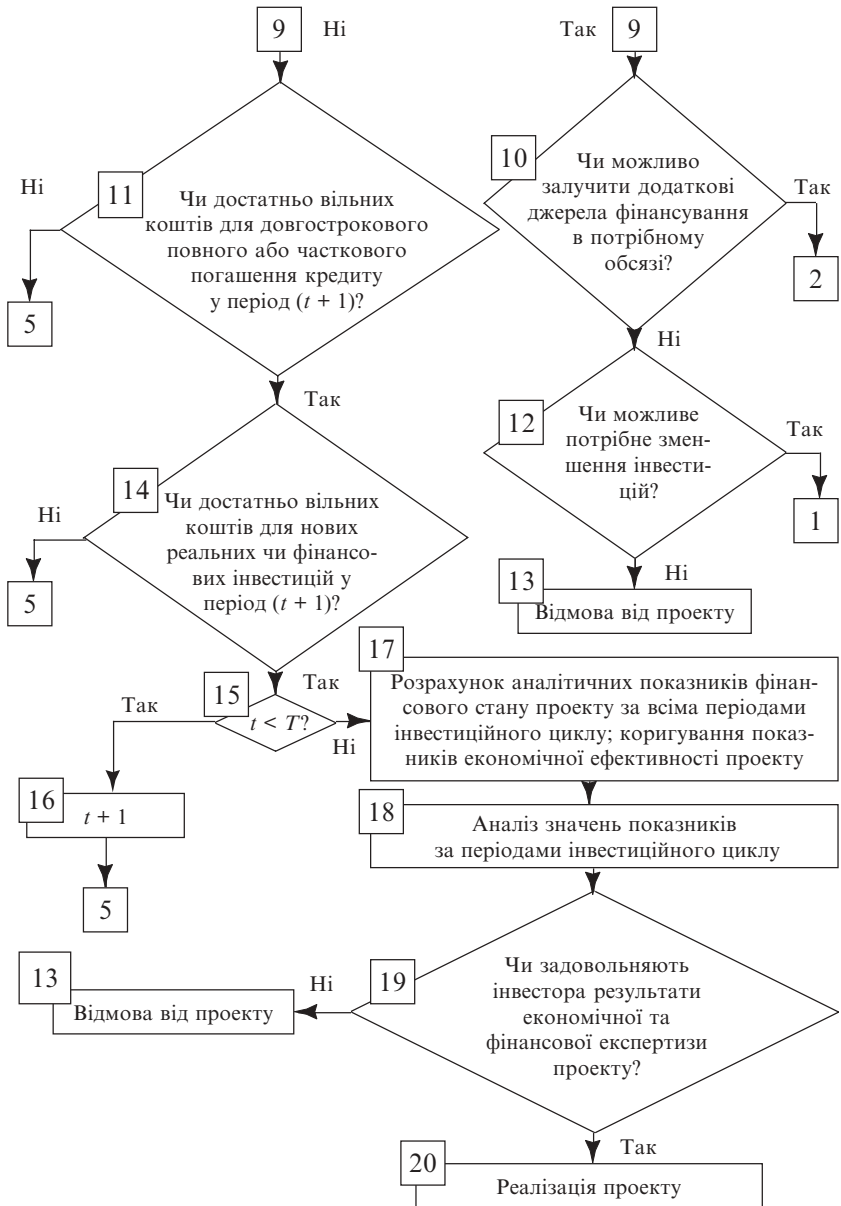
9 Ні

Так 9

10 Чи можливо залучити додаткові джерела фінансування в потрібному обсязі?

Так

2

Ні

11 Чи достатньо вільних коштів для довгострокового повного або часткового погашення кредиту у період $(t + 1)$?

5

Ні

12 Чи можливе потрібне зменшення інвестицій?

Так

1

Так

14 Чи достатньо вільних коштів для нових реальних чи фінансових інвестицій у період $(t + 1)$?

Ні

5

Ні

13 Відмова від проекту

15 $t < T$?

Так

Так

Ні

17 Розрахунок аналітичних показників фінансового стану проекту за всіма періодами інвестиційного циклу; коригування показників економічної ефективності проекту

16 $t + 1$

18 Аналіз значень показників за періодами інвестиційного циклу

5

13 Відмова від проекту

Ні

19 Чи задовольняють інвестора результати економічної та фінансової експертизи проекту?

Так

20 Реалізація проекту